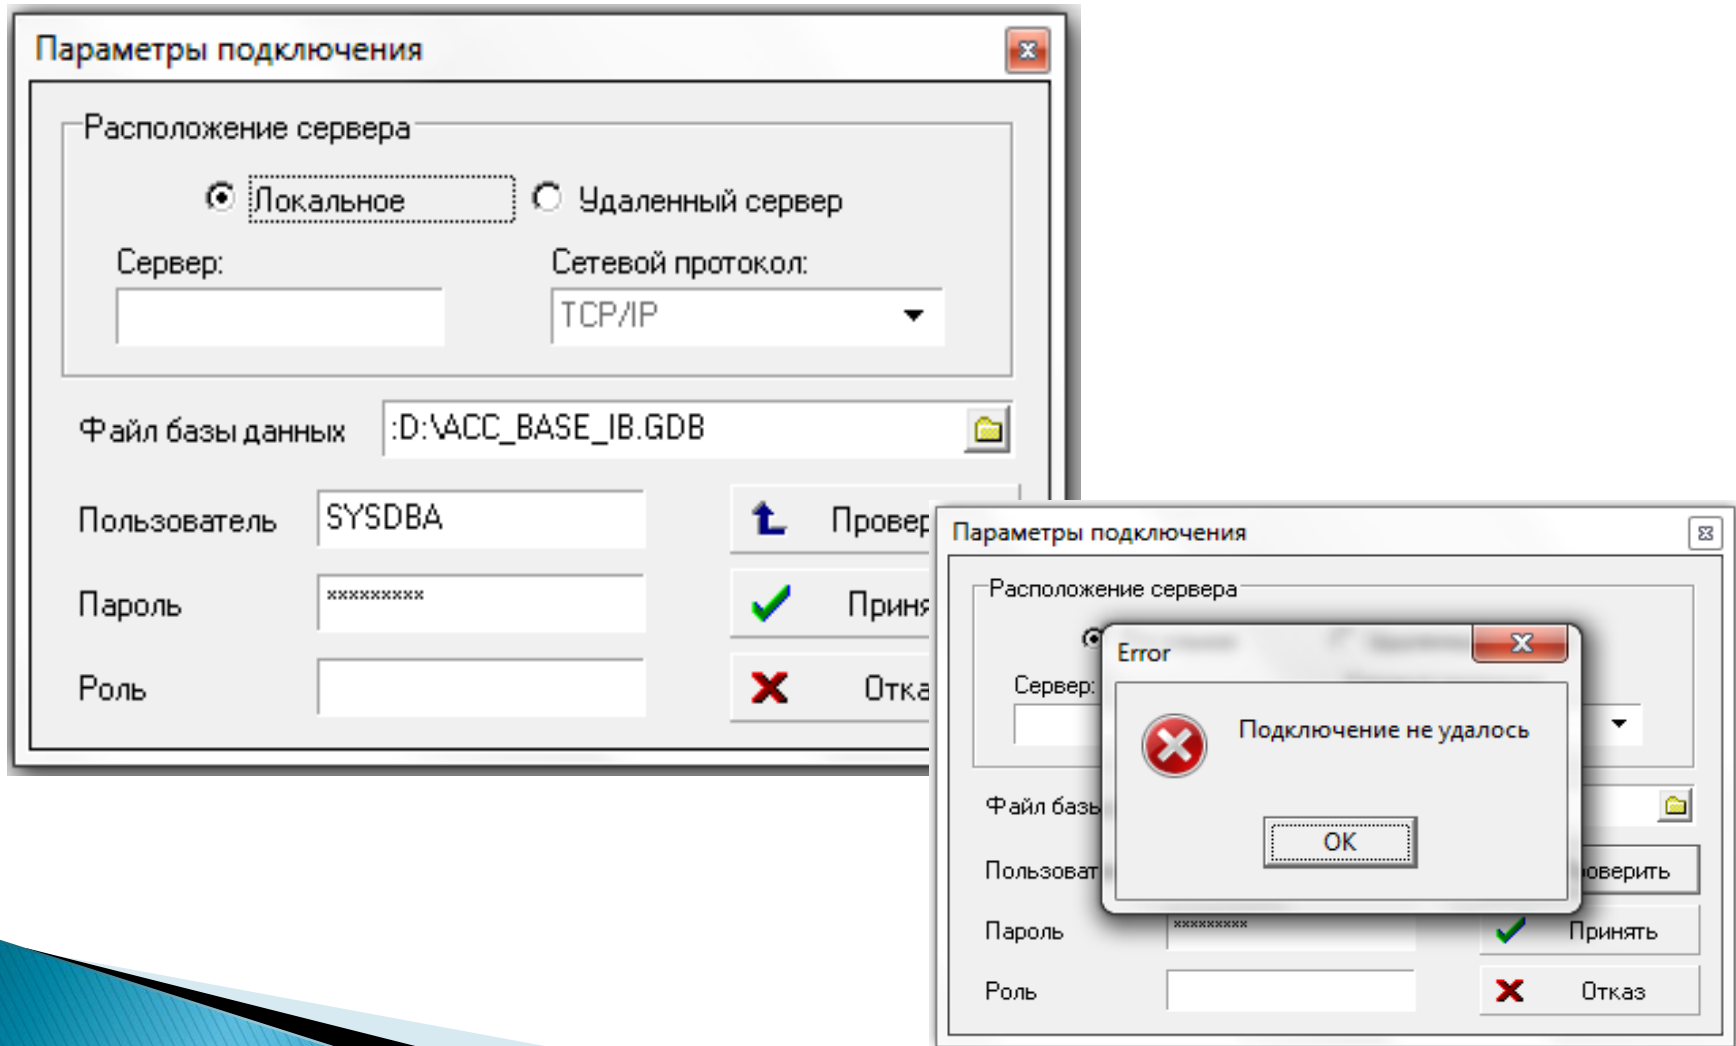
Параметры подключения

Расположение сервера

Локальное

Удаленный сервер

Сервер:

Сетевой протокол:

TCP/IP

Файл базы данных

:D:\ACC_BASE_IB.GDB

Пользователь

SYSDBA

Провер

Пароль

*********

Приня

Роль

Отка

Параметры подключения

Расположение сервера

Сервер:

Файл базы

Пользоват

оверить

Пароль

*********

Принять

Роль

Отказ

Error

Подключение не удалось

OK